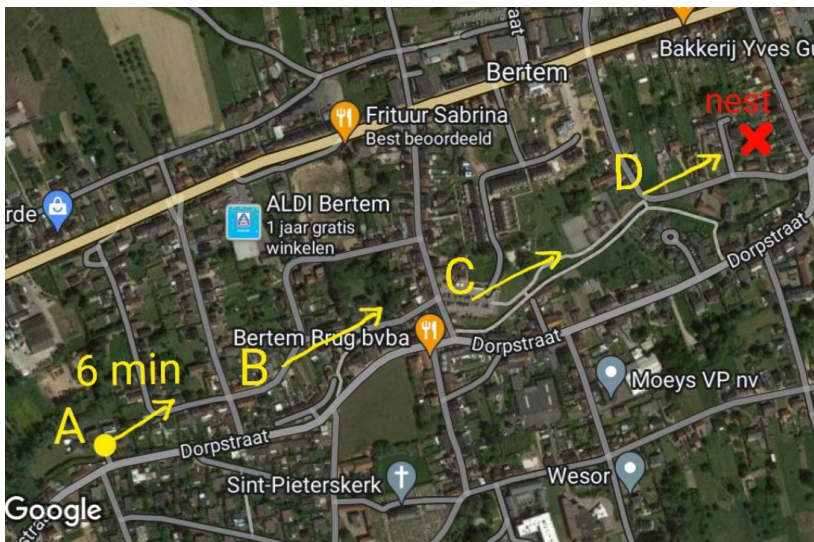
Bakkerij Yves G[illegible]
Bertem
nest
Frituur Sabrina
Best beoordeeld
D
rde
ALDI Bertem
1 jaar gratis winkelen
C
Dorpstraat
Bertem Brug bvba
Dorpstraat
B
6 min
Moeys VP nv
A
Dorpstraat
Wesor
Sint-Pieterskerk
Google